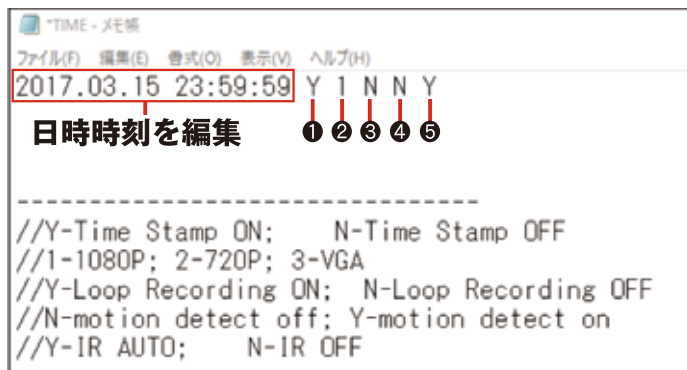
*TIME - メモ帳

ファイル(F) 編集(E) 書式(O) 表示(V) ヘルプ(H)

2017.03.15 23:59:59 Y 1 N N Y

日時時刻を編集

❶ ❷ ❸ ❹ ❺

--------------------------------

//Y-Time Stamp ON; N-Time Stamp OFF
//1-1080P; 2-720P; 3-VGA
//Y-Loop Recording ON; N-Loop Recording OFF
//N-motion detect off; Y-motion detect on
//Y-IR AUTO; N-IR OFF